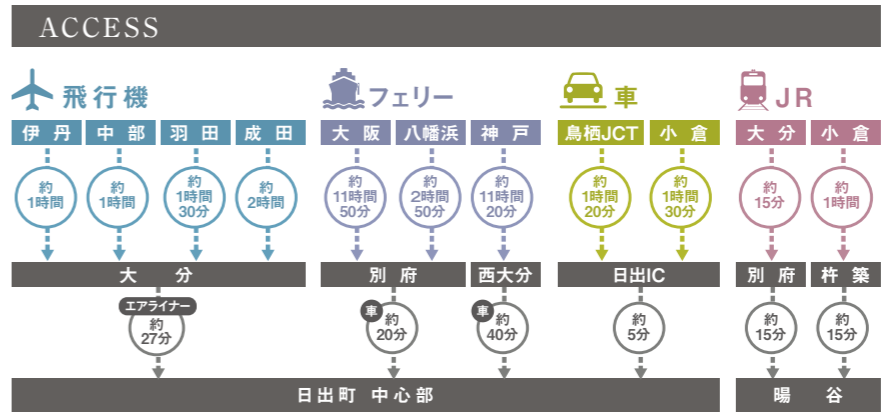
ACCESS

飛行機

伊丹 中部 羽田 成田

約1時間 約1時間 約1時間30分 約2時間

大分

エアライナー 約27分

フェリー

大阪 八幡浜 神戸

約11時間50分 約2時間50分 約11時間20分

別府 西大分

車 約20分 車 約40分

車

鳥栖JCT 小倉

約1時間20分 約1時間30分

日出IC

約5分

日出町 中心部

JR

大分 小倉

約15分 約1時間

別府 杵築

約15分 約15分

暘谷